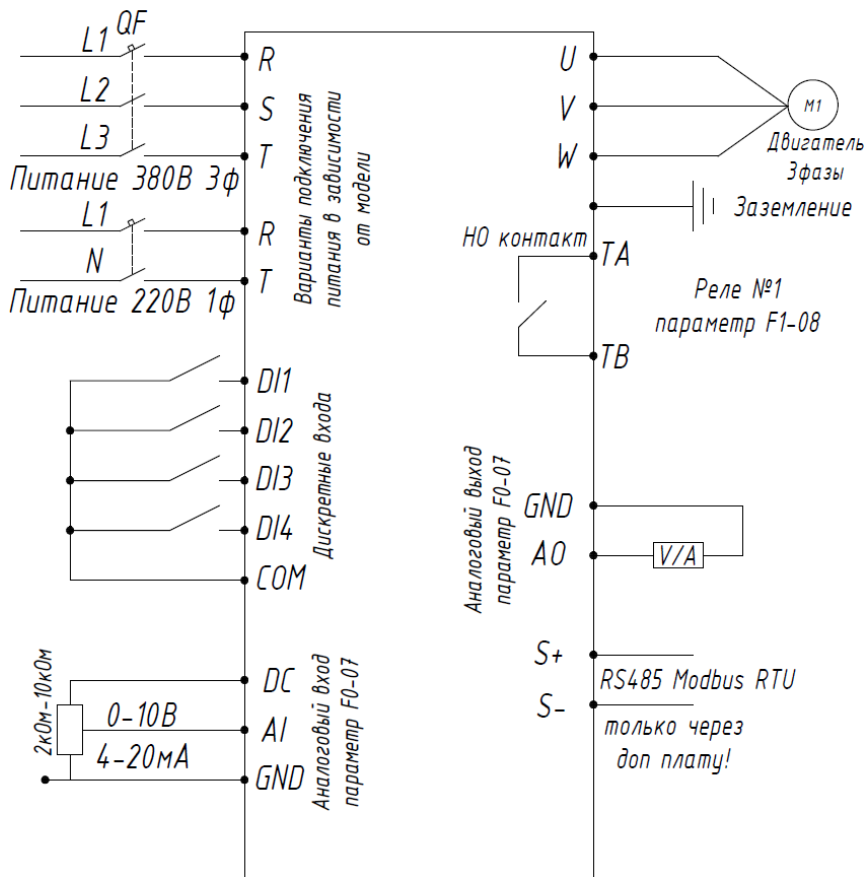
L1 QF
L2
L3
Питание 380В 3ф
L1
N
Питание 220В 1ф

R
S
T
R
T

Варианты подключения питания в зависимости от модели

DI1
DI2
DI3
DI4
COM

Дискретные входа

2кОм-10кОм
0-10В
4-20мА
DC
AI
GND

Аналоговый вход параметр F0-07

U
V
W
M1
Двигатель 3фазы
Заземление

НО контакт
TA
TB
Реле №1 параметр F1-08

Аналоговый выход параметр F0-07
GND
AO
V/A

S+
S-
RS485 Modbus RTU
только через доп плату!